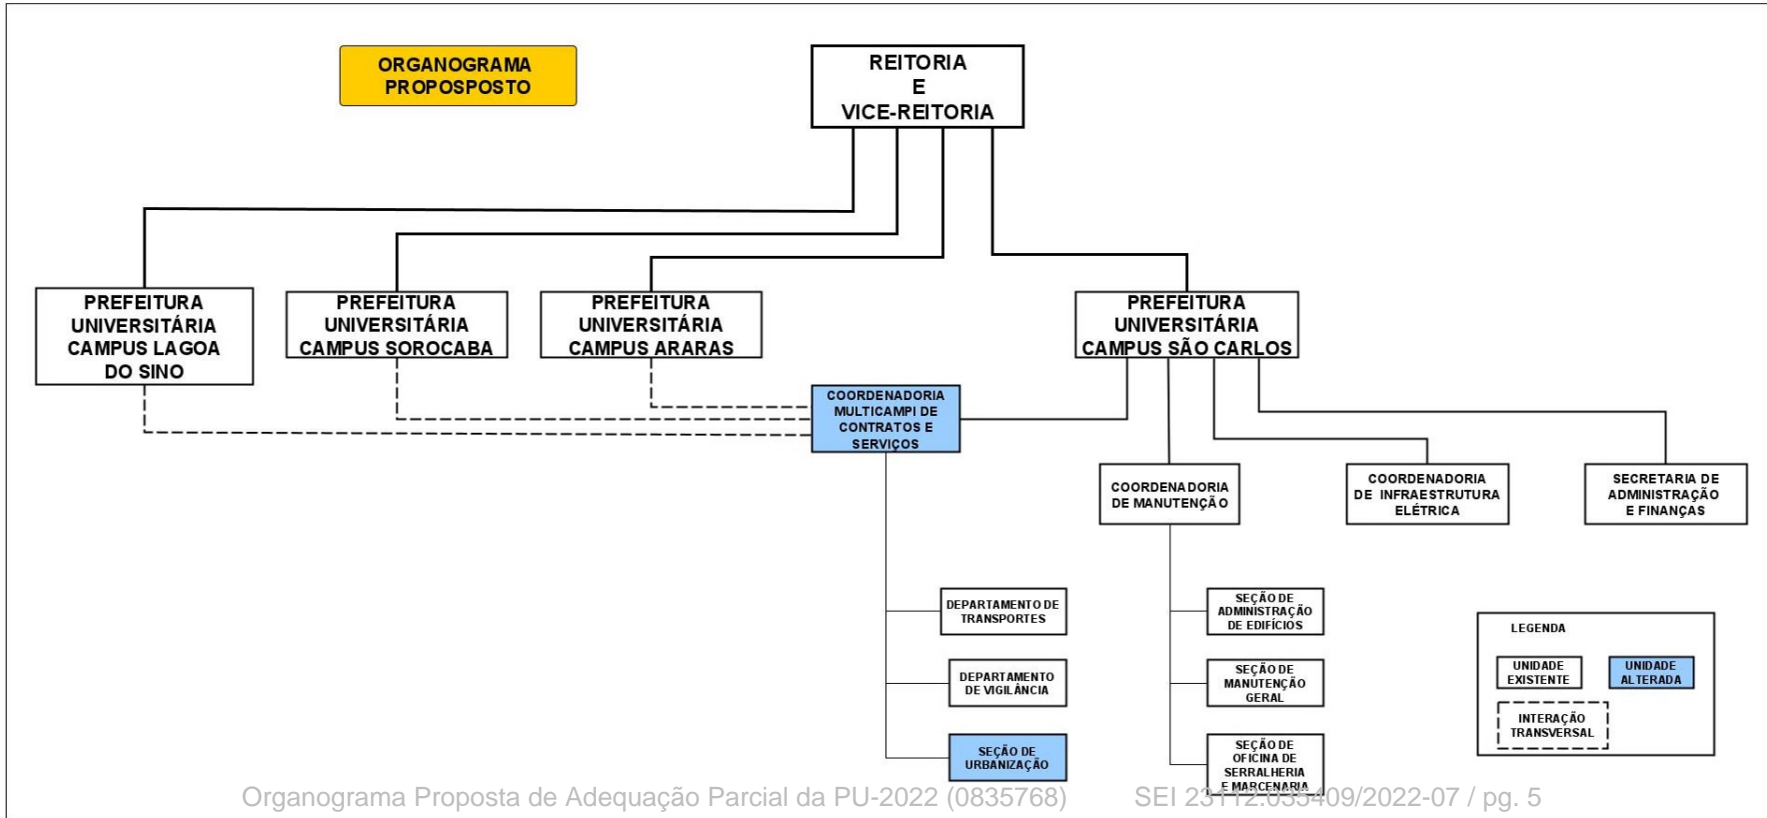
ORGANOGRAMA PROPOSPOSTO

REITORIA E VICE-REITORIA

PREFEITURA UNIVERSITÁRIA CAMPUS LAGOA DO SINO

PREFEITURA UNIVERSITÁRIA CAMPUS SOROCABA

PREFEITURA UNIVERSITÁRIA CAMPUS ARARAS

PREFEITURA UNIVERSITÁRIA CAMPUS SÃO CARLOS

COORDENADORIA MULTICAMPI DE CONTRATOS E SERVIÇOS

COORDENADORIA DE MANUTENÇÃO

COORDENADORIA DE INFRAESTRUTURA ELÉTRICA

SECRETARIA DE ADMINISTRAÇÃO E FINANÇAS

DEPARTAMENTO DE TRANSPORTES

DEPARTAMENTO DE VIGILÂNCIA

SEÇÃO DE URBANIZAÇÃO

SEÇÃO DE ADMINISTRAÇÃO DE EDIFÍCIOS

SEÇÃO DE MANUTENÇÃO GERAL

SEÇÃO DE OFICINA DE SERRALHERIA E MARCENARIA

LEGENDA

UNIDADE EXISTENTE

UNIDADE ALTERADA

INTERAÇÃO TRANSVERSAL

Organograma Proposta de Adequação Parcial da PU-2022 (0835768) SEI 23112.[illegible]409/2022-07 / pg. 5